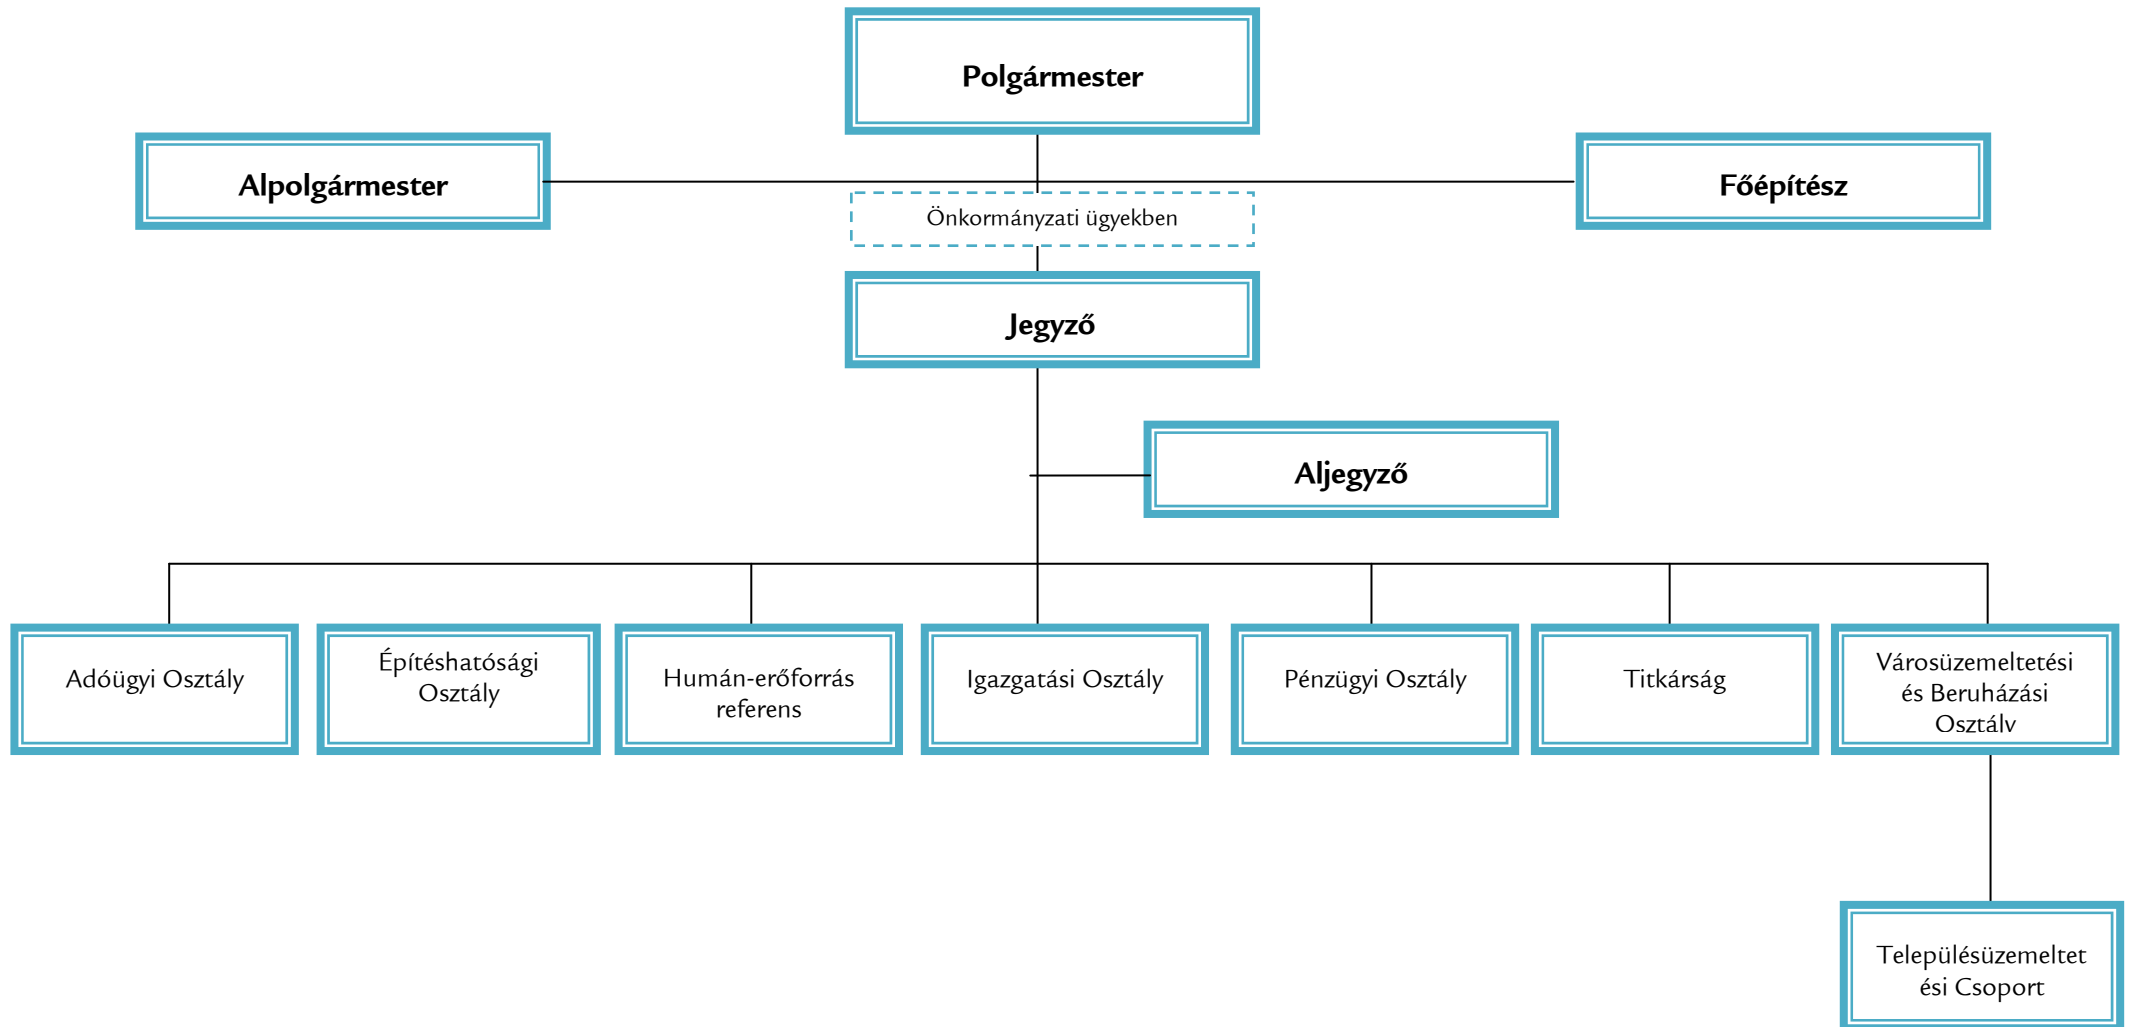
Polgármester

Alpolgármester

Főépítész

Önkormányzati ügyekben

Jegyző

Aljegyző

Adóügyi Osztály

Építéshatósági Osztály

Humán-erőforrás referens

Igazgatási Osztály

Pénzügyi Osztály

Titkárság

Városüzemeltetési és Beruházási Osztálv

Településüzemeltetési Csoport